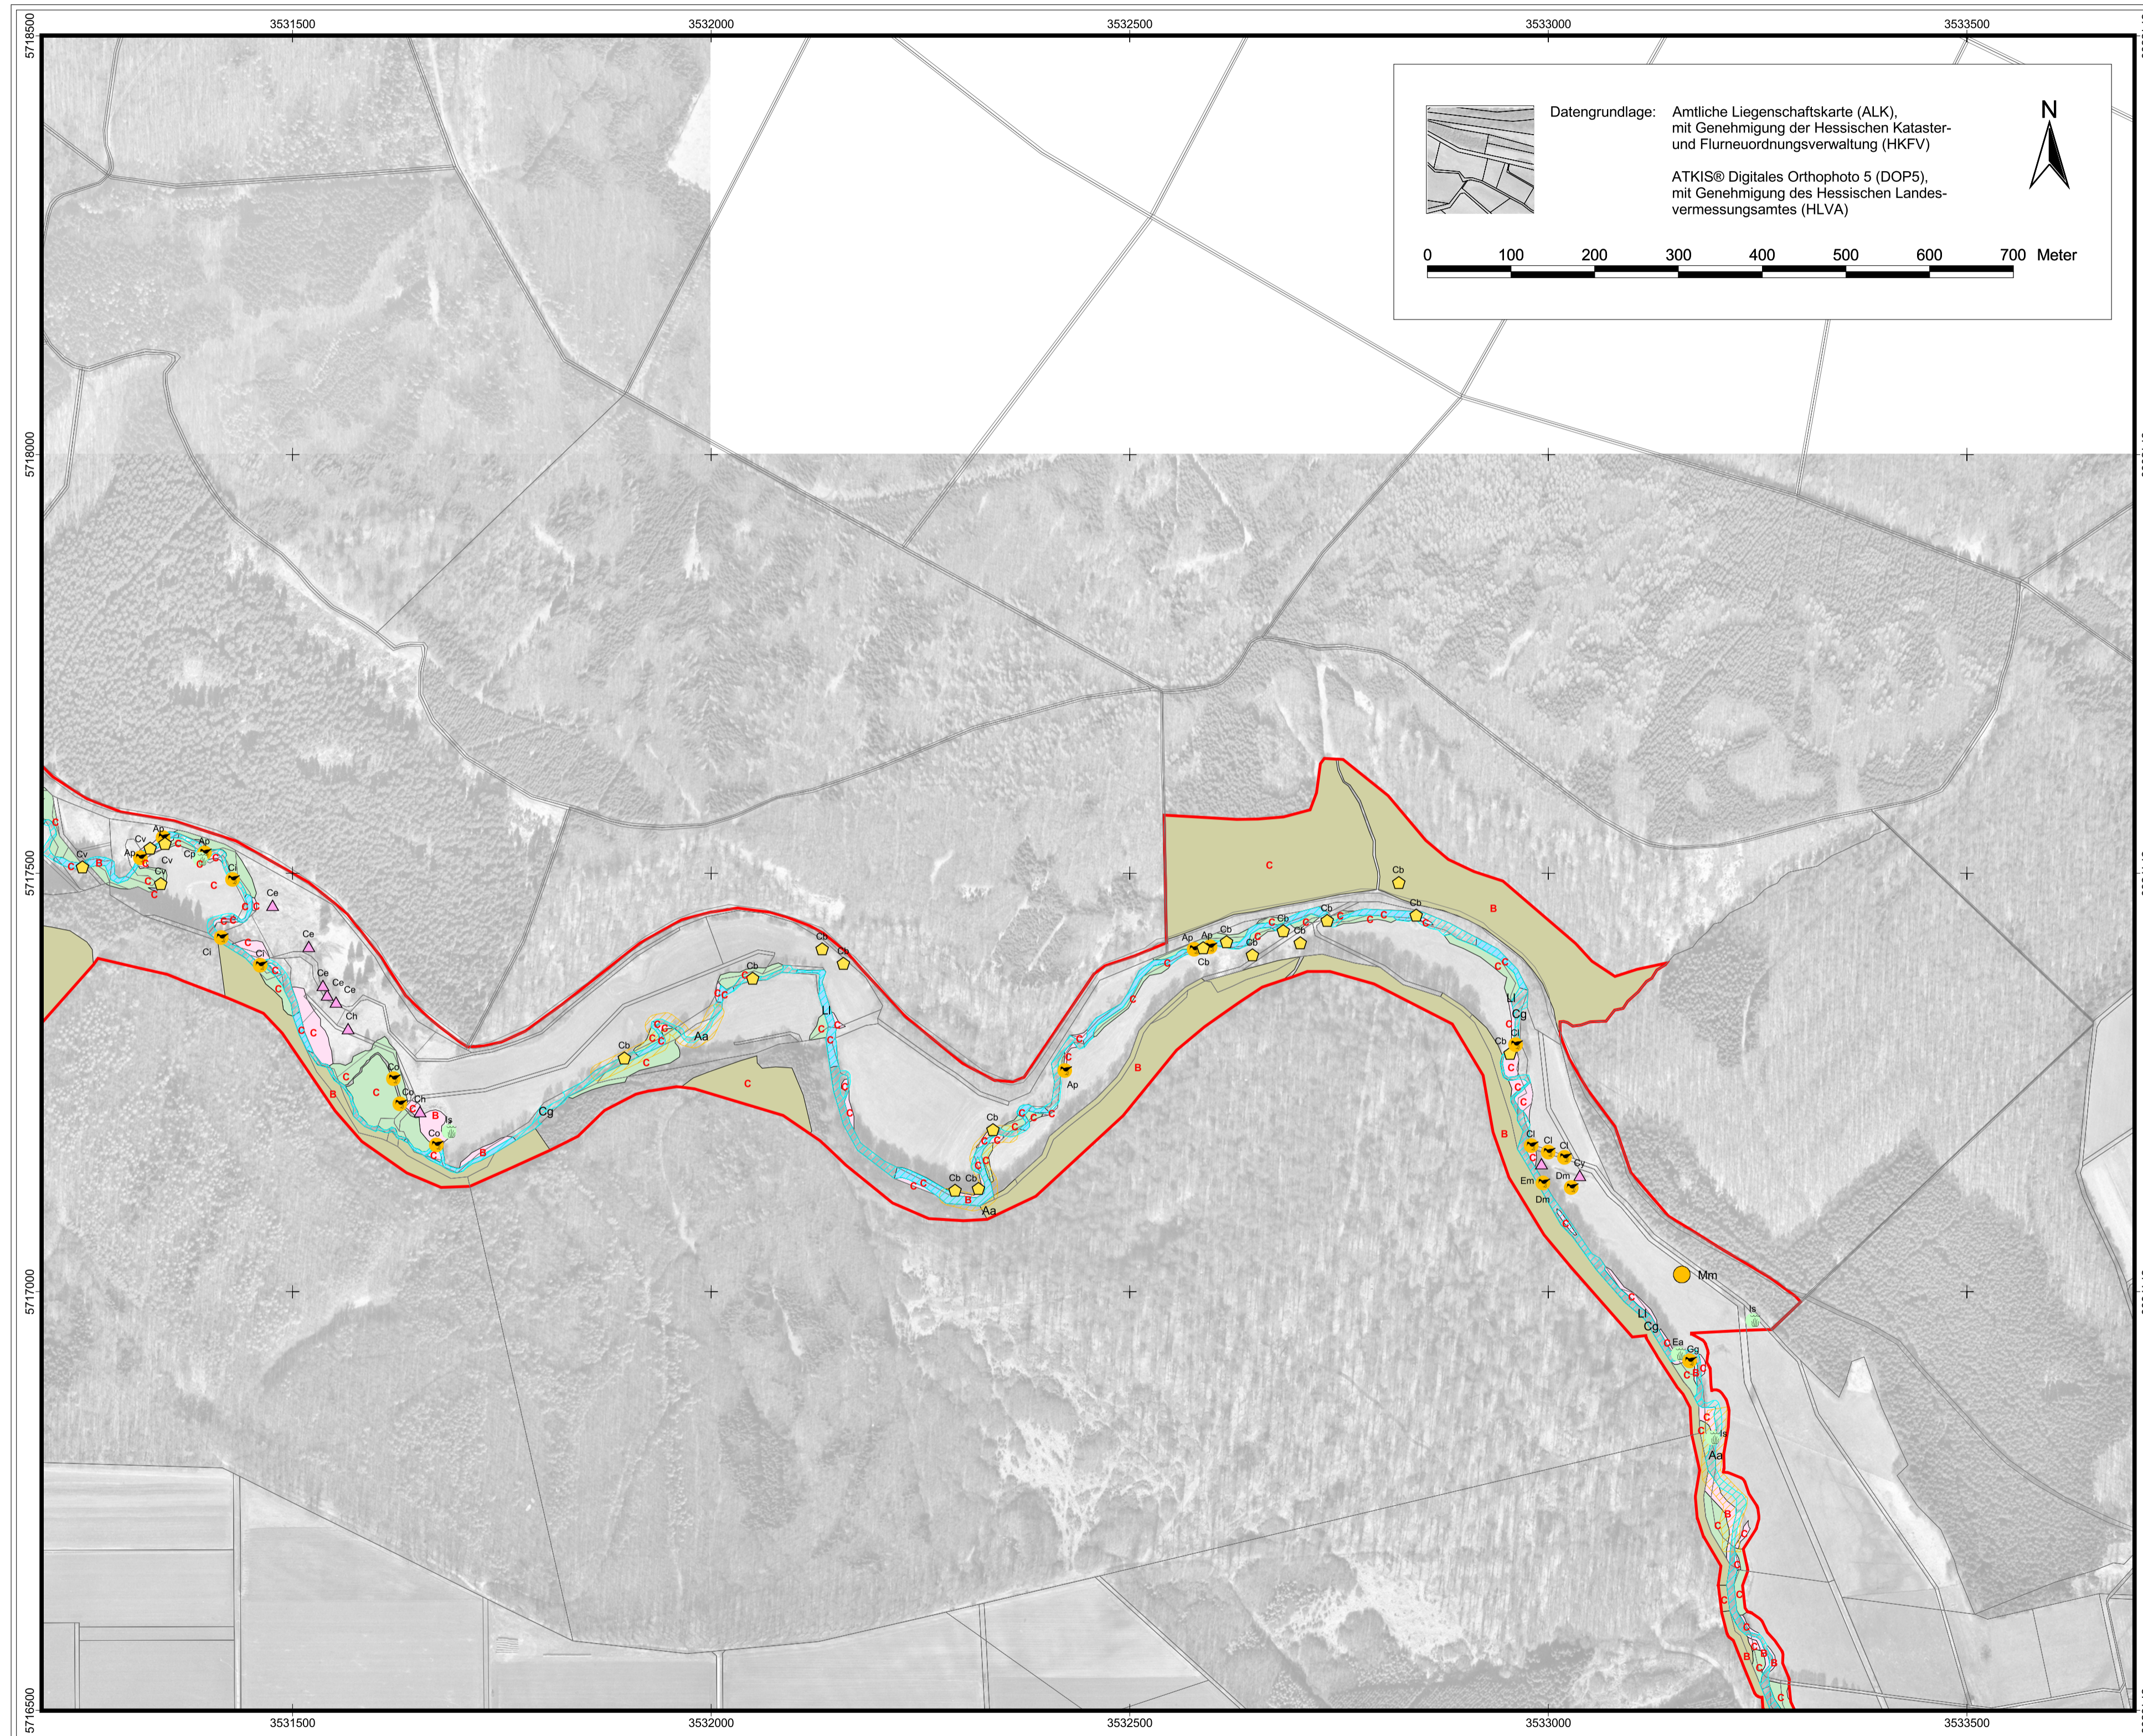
3531500 3532000 3532500 3533000 3533500

5718500

Datengrundlage: Amtliche Liegenschaftskarte (ALK), mit Genehmigung der Hessischen Kataster- und Flurneuordnungsverwaltung (HKFV)

ATKIS® Digitales Orthophoto 5 (DOP5), mit Genehmigung des Hessischen Landesvermessungsamtes (HLVA)

N

0 100 200 300 400 500 600 700 Meter

5718000

5717500

C B Cb Cb Ap Ap Cb Cb Cb Cb Cb Cb Ll Cg Cb Cv Ap Cv Ap Cv Ap Cp Cv Cv Cl Ce Ce Cl Cl Ce Ce Ce Ch Cb Cb Cb Aa C Ll Cg Co Co Ch Is Co B C Ap B Cb Cb Cb Cb Aa Cl Cl Cl Cv Em Dm Dm Mm Is Ll Cg Ea Cg Is Aa C B

5717000

5716500

3531500 3532000 3532500 3533000 3533500